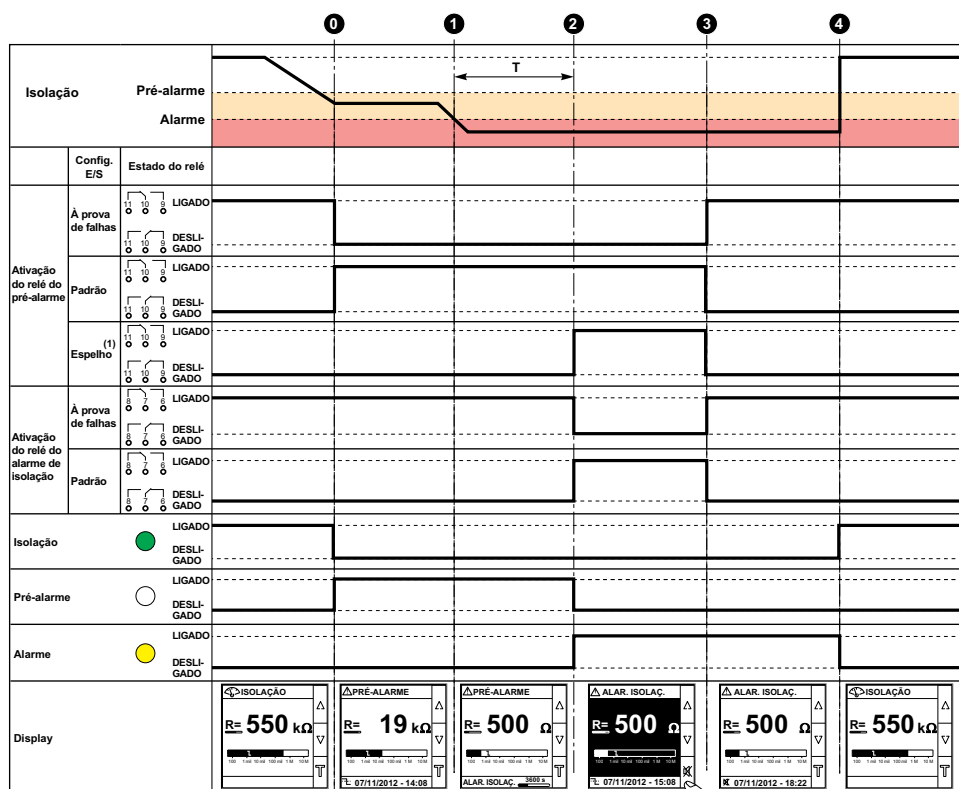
0 1 2 3 4

Isolação
Pré-alarme
Alarme
T

Config. E/S
Estado do relé

Ativação do relé do pré-alarme
À prova de falhas
11 10 9 LIGADO
11 10 9 DESLIGADO
Padrão
11 10 9 LIGADO
11 10 9 DESLIGADO
(1) Espelho
11 10 9 LIGADO
11 10 9 DESLIGADO

Ativação do relé do alarme de isolação
À prova de falhas
8 7 6 LIGADO
8 7 6 DESLIGADO
Padrão
8 7 6 LIGADO
8 7 6 DESLIGADO

Isolação
LIGADO
DESLIGADO

Pré-alarme
LIGADO
DESLIGADO

Alarme
LIGADO
DESLIGADO

Display

ISOLAÇÃO
R= 550 kΩ

PRÉ-ALARME
R= 19 kΩ
07/11/2012 - 14:08

PRÉ-ALARME
R= 500 Ω
ALAR. ISOLAÇ. 3600 s

ALAR. ISOLAÇ.
R= 500 Ω
07/11/2012 - 15:08

ALAR. ISOLAÇ.
R= 500 Ω
07/11/2012 - 18:22

ISOLAÇÃO
R= 550 kΩ